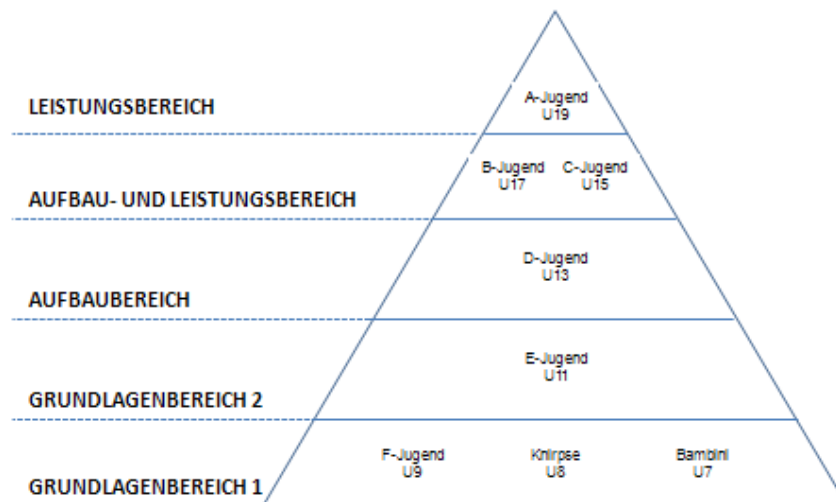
LEISTUNGSBEREICH

A-Jugend
U19

B-Jugend
U17

C-Jugend
U15

AUFBAU- UND LEISTUNGSBEREICH

D-Jugend
U13

AUFBAUBEREICH

E-Jugend
U11

GRUNDLAGENBEREICH 2

F-Jugend
U9

Knirpse
U8

Bambini
U7

GRUNDLAGENBEREICH 1